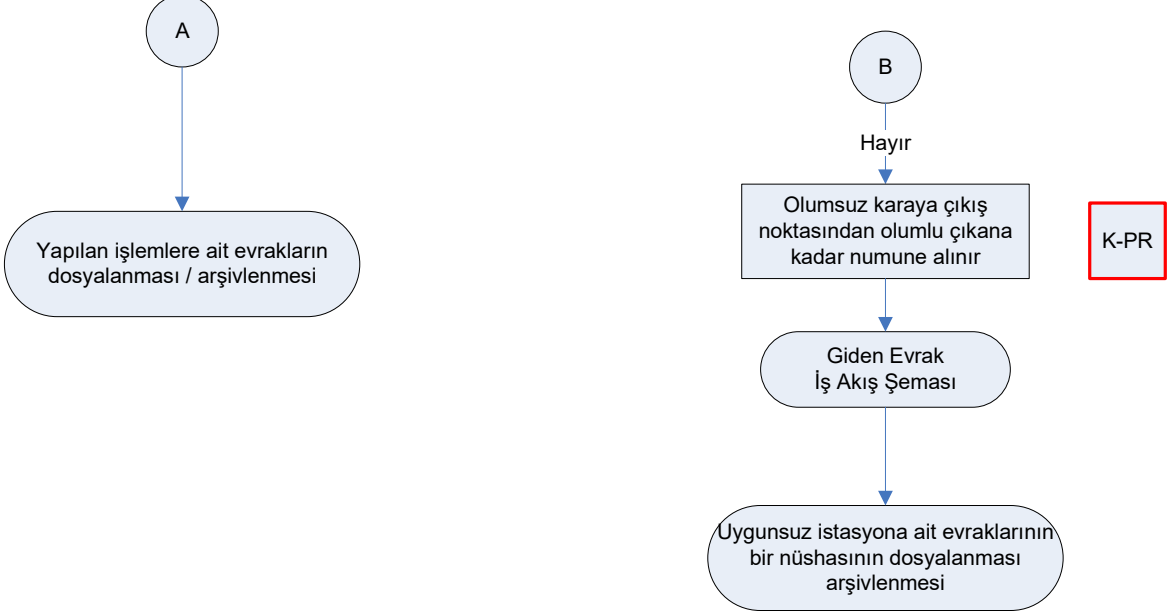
A

Yapılan işlemlere ait evrakların dosyalanması / arşivlenmesi

B

Hayır

Olumsuz karaya çıkış noktasından olumlu çıkana kadar numune alınır

K-PR

Giden Evrak
İş Akış Şeması

Uygunsuz istasyona ait evraklarının bir nüshasının dosyalanması arşivlenmesi